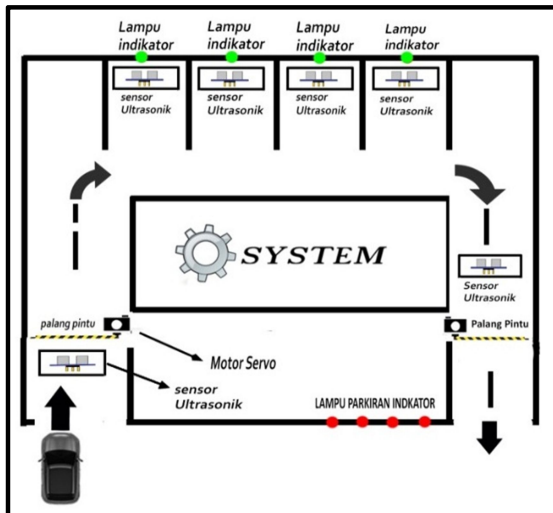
Lampu indikator

Lampu indikator

Lampu indikator

Lampu indikator

sensor Ultrasonik

sensor Ultrasonik

sensor Ultrasonik

sensor Ultrasonik

SYSTEM

Sensor Ultrasonik

palang pintu

Palang Pintu

Motor Servo

sensor Ultrasonik

LAMPU PARKIRAN INDKATOR